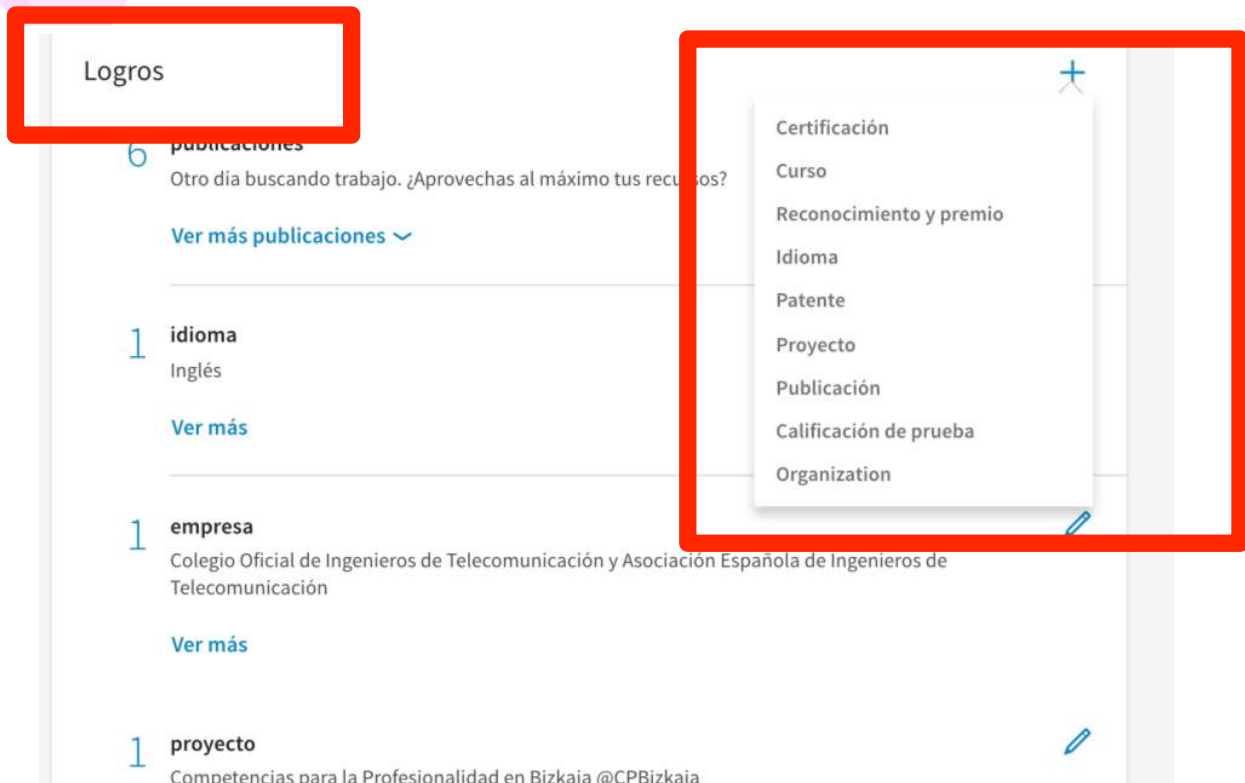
Logros

6 publicaciones
Otro día buscando trabajo. ¿Aprovechas al máximo tus recu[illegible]sos?

Ver más publicaciones

+

Certificación
Curso
Reconocimiento y premio
Idioma
Patente
Proyecto
Publicación
Calificación de prueba
Organization

1 idioma
Inglés

Ver más

1 empresa
Colegio Oficial de Ingenieros de Telecomunicación y Asociación Española de Ingenieros de Telecomunicación

Ver más

1 proyecto
Competencias para la Profesionalidad en Bizkaia @CPBizkaia